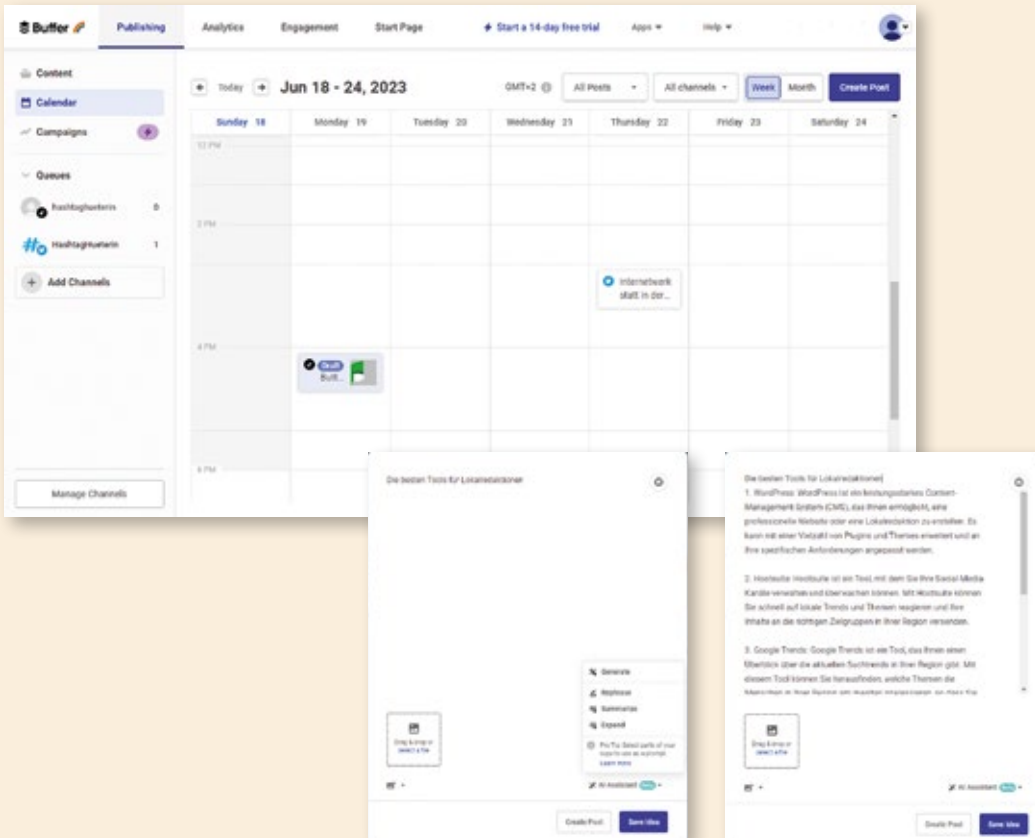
Buffer

Publishing Analytics Engagement Start Page Start a 14-day free trial Apps Help

Content
Calendar
Campaigns
Queues
hashtaghueterin 0
HashtagHueterin 1
Add Channels

Manage Channels

Today Jun 18 - 24, 2023 GMT+2 All Posts All channels Week Month Create Post

| Sunday 18 | Monday 19 | Tuesday 20 | Wednesday 21 | Thursday 22 | Friday 23 | Saturday 24 |
|---|---|---|---|---|---|---|

12 PM
2 PM
4 PM
6 PM

Internetwork stellt in der...

Draft Buil...

Die besten Tools für Lokalredaktionen

Generate
Rephrase
Summarize
Expand
Pro Tip: Select parts of your text to use as a prompt. Learn more

Drag & drop or select a file

AI Assistant

Create Post Save Idea

Die besten Tools für Lokalredaktionen
1. WordPress: WordPress ist ein leistungsstarkes Content-Management-System (CMS), das Ihnen ermöglicht, eine professionelle Website oder eine Lokalredaktion zu erstellen. Es kann mit einer Vielzahl von Plugins und Themes erweitert und an Ihre spezifischen Anforderungen angepasst werden.

2. Hootsuite: Hootsuite ist ein Tool, mit dem Sie Ihre Social Media Kanäle verwalten und überwachen können. Mit Hootsuite können Sie schnell auf lokale Trends und Themen reagieren und Ihre Inhalte an die richtigen Zielgruppen in Ihrer Region versenden.

3. Google Trends: Google Trends ist ein Tool, das Ihnen einen Überblick über die aktuellen Suchtrends in Ihrer Region gibt. Mit diesem Tool können Sie herausfinden, welche Themen die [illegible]

Drag & drop or select a file

AI Assistant

Create Post Save Idea